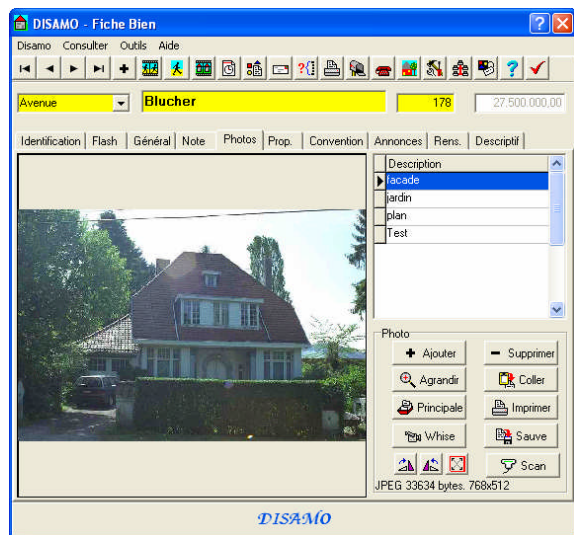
DISAMO - Fiche Bien

Disamo Consulter Outils Aide

Avenue

Blucher

178

27.500.000,00

Identification Flash Général Note Photos Prop. Convention Annonces Rens. Descriptif

| Description |
|---|
| facade |
| jardin |
| plan |
| Test |

Photo

Ajouter
Supprimer
Agrandir
Coller
Principale
Imprimer
Whise
Sauve
Scan

JPEG 33634 bytes. 768x512

DISAMO